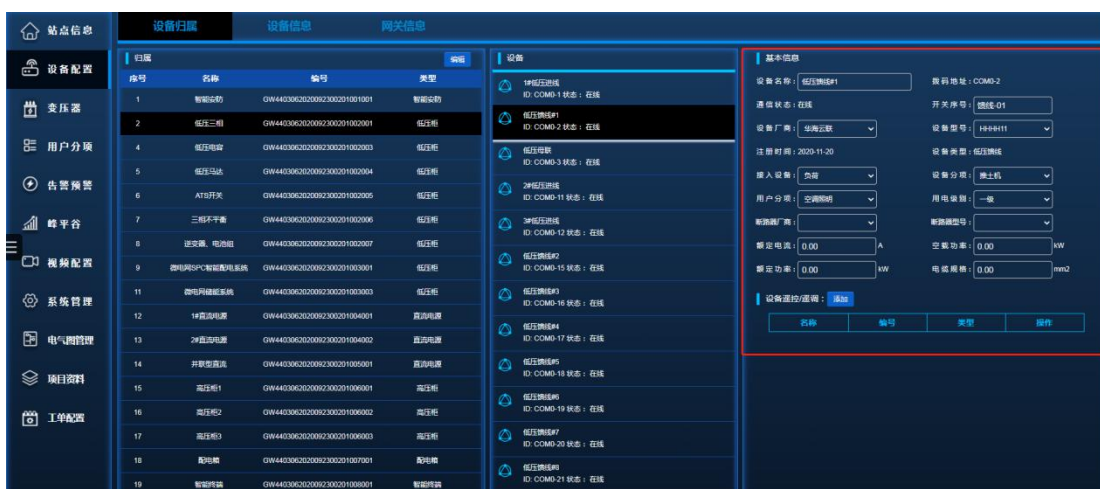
站点信息
设备配置
变压器
用户分项
告警预警
峰平谷
视频配置
系统管理
电气图管理
项目资料
工单配置

设备归属 设备信息 网关信息

归属 编辑

| 序号 | 名称 | 编号 | 类型 |
|---|---|---|---|
| 1 | 智能运维 | GW440306202009230201001001 | 智能运维 |
| 2 | 低压三相 | GW440306202009230201002001 | 低压柜 |
| 4 | 低压电容 | GW440306202009230201002003 | 低压柜 |
| 5 | 低压马达 | GW440306202009230201002004 | 低压柜 |
| 6 | ATS开关 | GW440306202009230201002005 | 低压柜 |
| 7 | 三相不平衡 | GW440306202009230201002006 | 低压柜 |
| 8 | 逆变器、电池组 | GW440306202009230201002007 | 低压柜 |
| 9 | 微电网SPC智能配电系统 | GW440306202009230201003001 | 低压柜 |
| 11 | 微电网储能系统 | GW440306202009230201003003 | 低压柜 |
| 12 | 1#直流电源 | GW440306202009230201004001 | 直流电源 |
| 13 | 2#直流电源 | GW440306202009230201004002 | 直流电源 |
| 14 | 并联型直流 | GW440306202009230201005001 | 直流电源 |
| 15 | 高压柜1 | GW440306202009230201006001 | 高压柜 |
| 16 | 高压柜2 | GW440306202009230201006002 | 高压柜 |
| 17 | 高压柜3 | GW440306202009230201006003 | 高压柜 |
| 18 | 配电箱 | GW440306202009230201007001 | 配电箱 |
| 19 | 智能终端 | GW440306202009230201008001 | 智能终端 |

设备
1#低压进线 ID: COM0-1 状态：在线
低压馈线#1 ID: COM0-2 状态：在线
低压母联 ID: COM0-3 状态：在线
2#低压进线 ID: COM0-11 状态：在线
3#低压进线 ID: COM0-12 状态：在线
低压馈线#2 ID: COM0-15 状态：在线
低压馈线#3 ID: COM0-16 状态：在线
低压馈线#4 ID: COM0-17 状态：在线
低压馈线#5 ID: COM0-18 状态：在线
低压馈线#6 ID: COM0-19 状态：在线
低压馈线#7 ID: COM0-20 状态：在线
低压馈线#8 ID: COM0-21 状态：在线

基本信息
设备名称：低压馈线#1 数据地址：COM0-2
通信状态：在线 开关序号：馈线-01
设备厂商：华海云联 设备型号：HHHH11
注册时间：2020-11-20 设备类型：低压馈线
接入设备：负荷 设备分项：换主机
用户分项：空调照明 用电级别：一级
断路器厂商： 断路器型号：
额定电流：0.00 A 空载功率：0.00 kW
额定功率：0.00 kW 电缆规格：0.00 mm2
设备遥控/遥调：添加

| 名称 | 编号 | 类型 | 操作 |
|---|---|---|---|